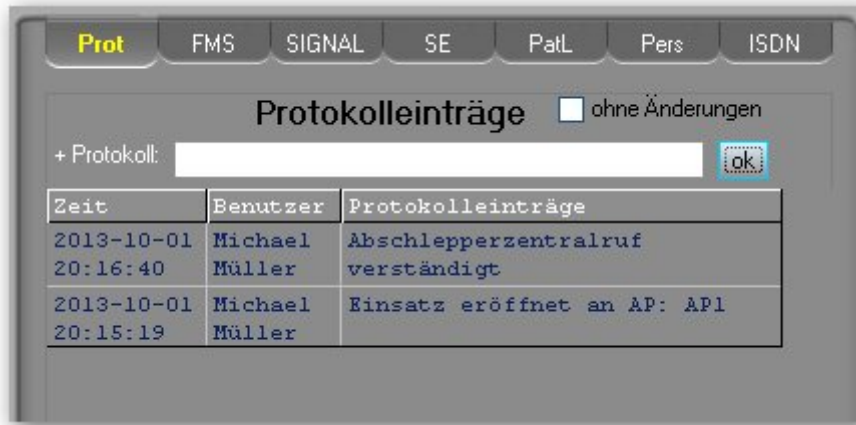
Prot FMS SIGNAL SE PatL Pers ISDN

Protokolleinträge

ohne Änderungen

+ Protokoll:

ok

| Zeit | Benutzer | Protokolleinträge |
|---|---|---|
| 2013-10-01 20:16:40 | Michael Müller | Abschlepperzentralruf verständigt |
| 2013-10-01 20:15:19 | Michael Müller | Einsatz eröffnet an AP: AP1 |